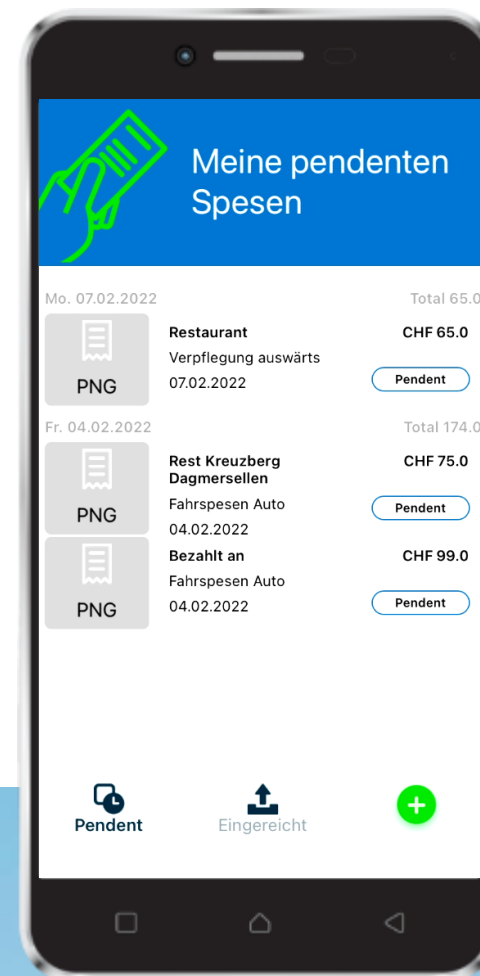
Meine pendenten Spesen

Mo. 07.02.2022

Total 65.0

PNG

Restaurant

CHF 65.0

Verpflegung auswärts

07.02.2022

Pendent

Fr. 04.02.2022

Total 174.0

PNG

Rest Kreuzberg Dagmersellen

CHF 75.0

Fahrspesen Auto

04.02.2022

Pendent

PNG

Bezahlt an

CHF 99.0

Fahrspesen Auto

04.02.2022

Pendent

Pendent

Eingereicht